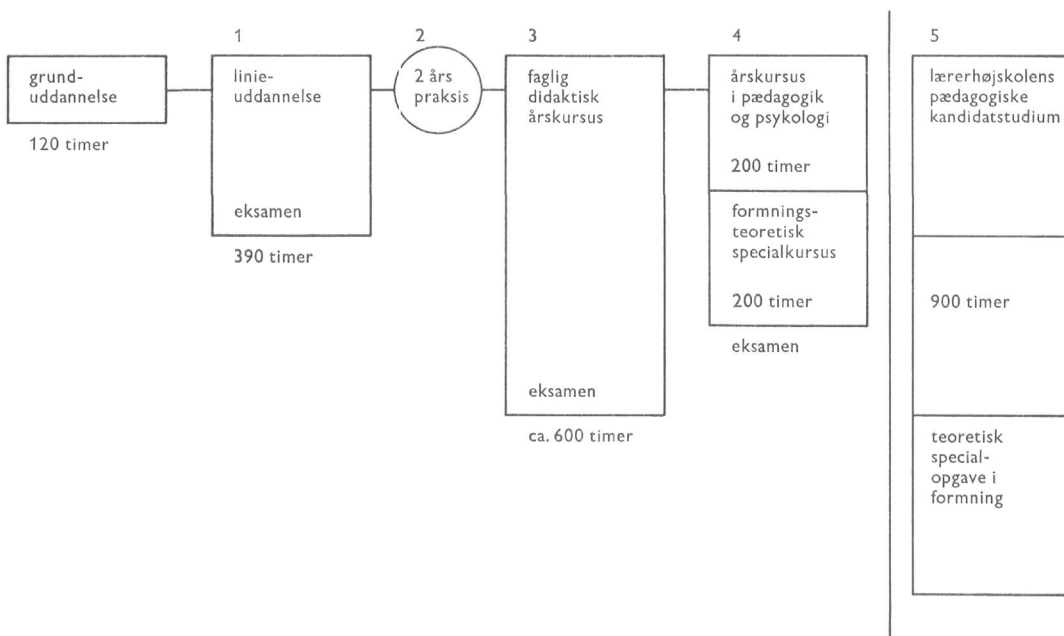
grunduddannelse

120 timer

1

linieuddannelse

eksamen

390 timer

2

2 års praksis

3

faglig didaktisk årskursus

eksamen

ca. 600 timer

4

årskursus i pædagogik og psykologi

200 timer

formningsteoretisk specialkursus

200 timer

eksamen

5

lærerhøjskolens pædagogiske kandidatstudium

900 timer

teoretisk specialopgave i formning